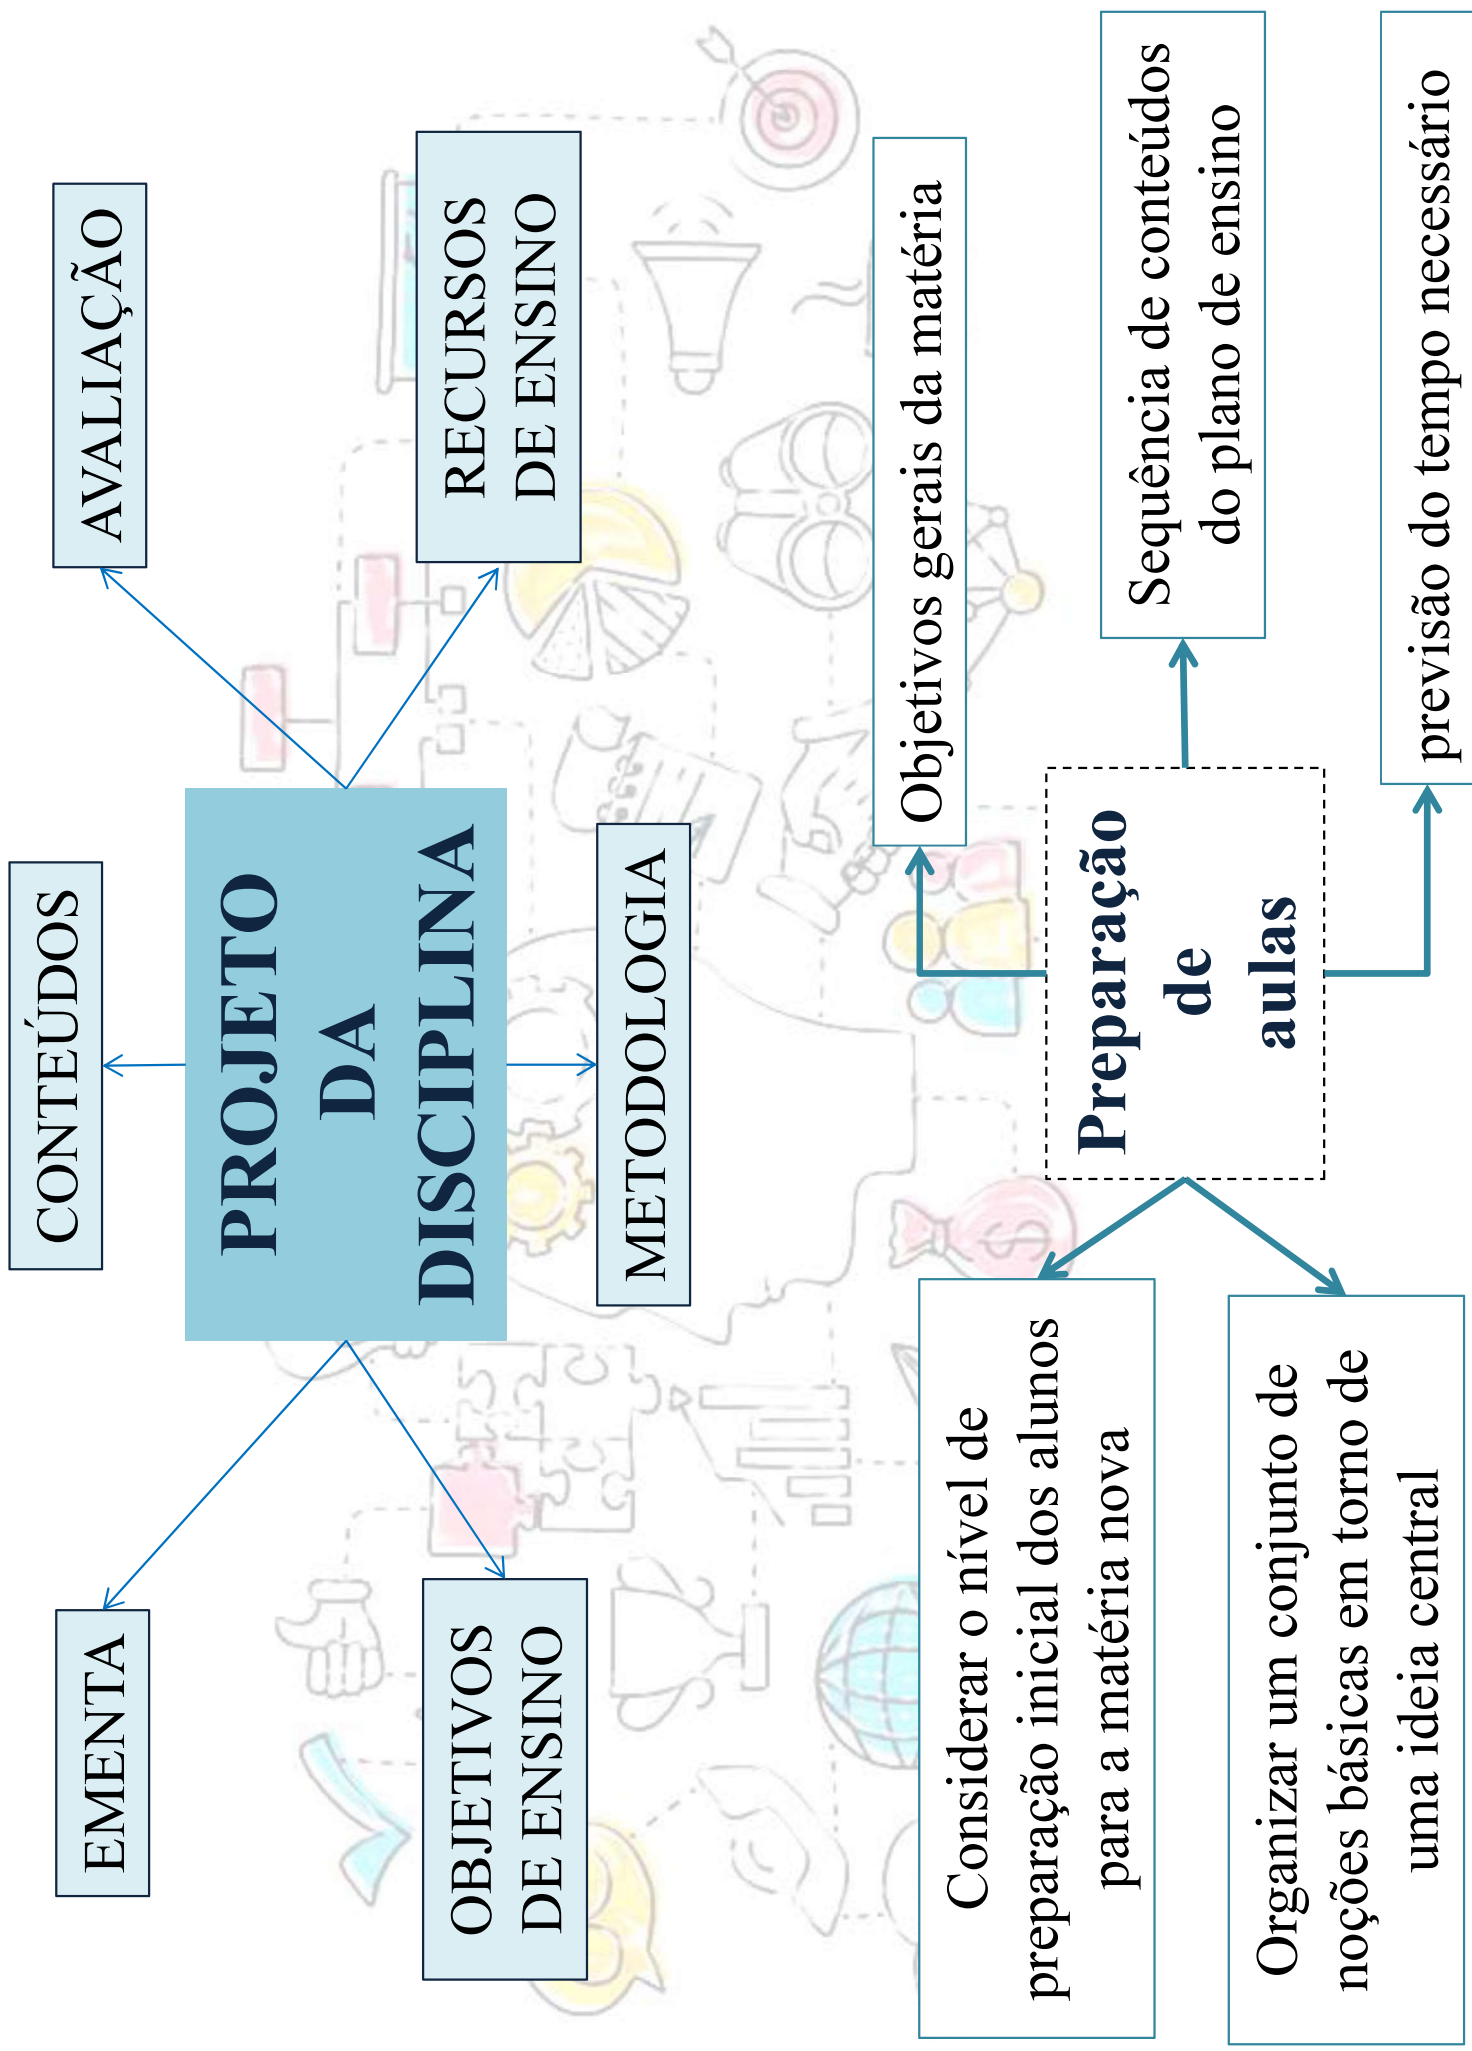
PROJETO DA DISCIPLINA

AVALIAÇÃO

RECURSOS DE ENSINO

CONTEÚDOS

METODOLOGIA

EMENTA

OBJETIVOS DE ENSINO

Preparação de aulas

Objetivos gerais da matéria

Sequência de conteúdos do plano de ensino

previsão do tempo necessário

Considerar o nível de preparação inicial dos alunos para a matéria nova

Organizar um conjunto de noções básicas em torno de uma ideia central